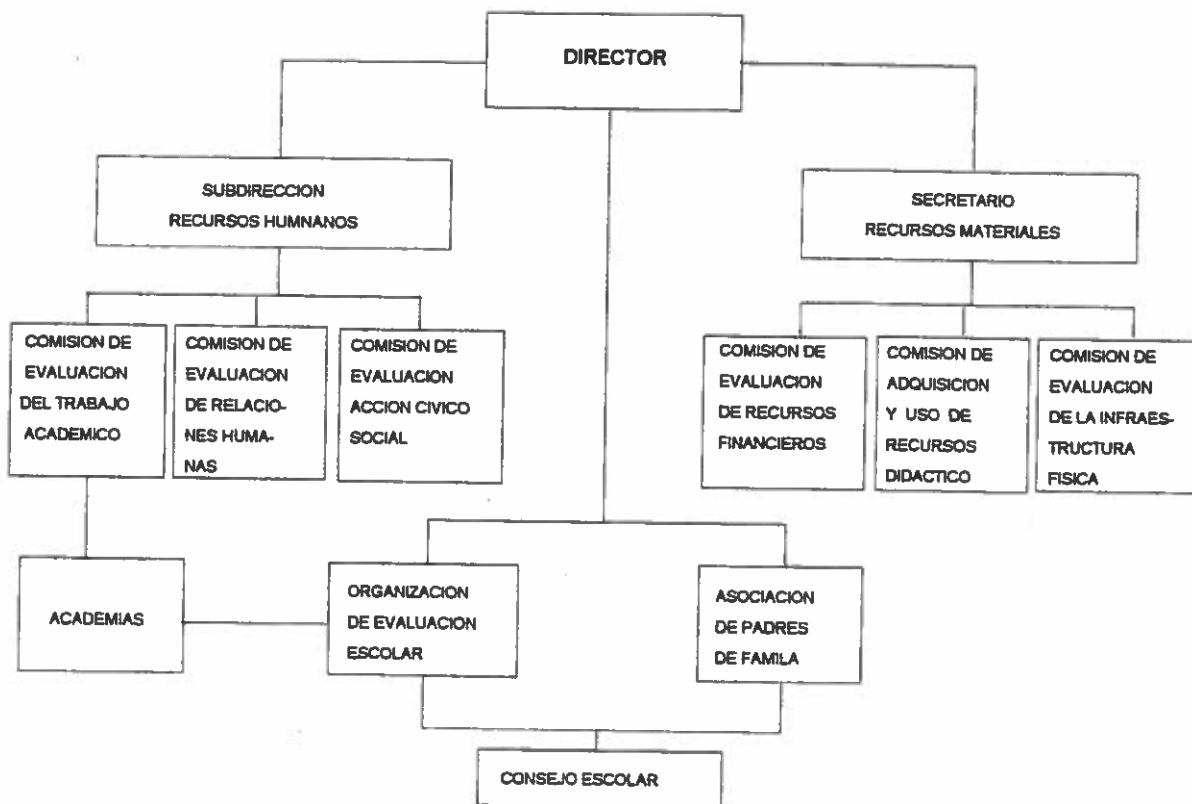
DIRECTOR

SUBDIRECCION
RECURSOS HUMNANOS

SECRETARIO
RECURSOS MATERIALES

COMISION DE EVALUACION DEL TRABAJO ACADEMICO

COMISION DE EVALUACION DE RELACIONES HUMANAS

COMISION DE EVALUACION ACCION CIVICO SOCIAL

COMISION DE EVALUACION DE RECURSOS FINANCIEROS

COMISION DE ADQUISICION Y USO DE RECURSOS DIDACTICO

COMISION DE EVALUACION DE LA INFRAESTRUCTURA FISICA

ACADEMIAS

ORGANIZACION DE EVALUACION ESCOLAR

ASOCIACION DE PADRES DE FAMILA

CONSEJO ESCOLAR